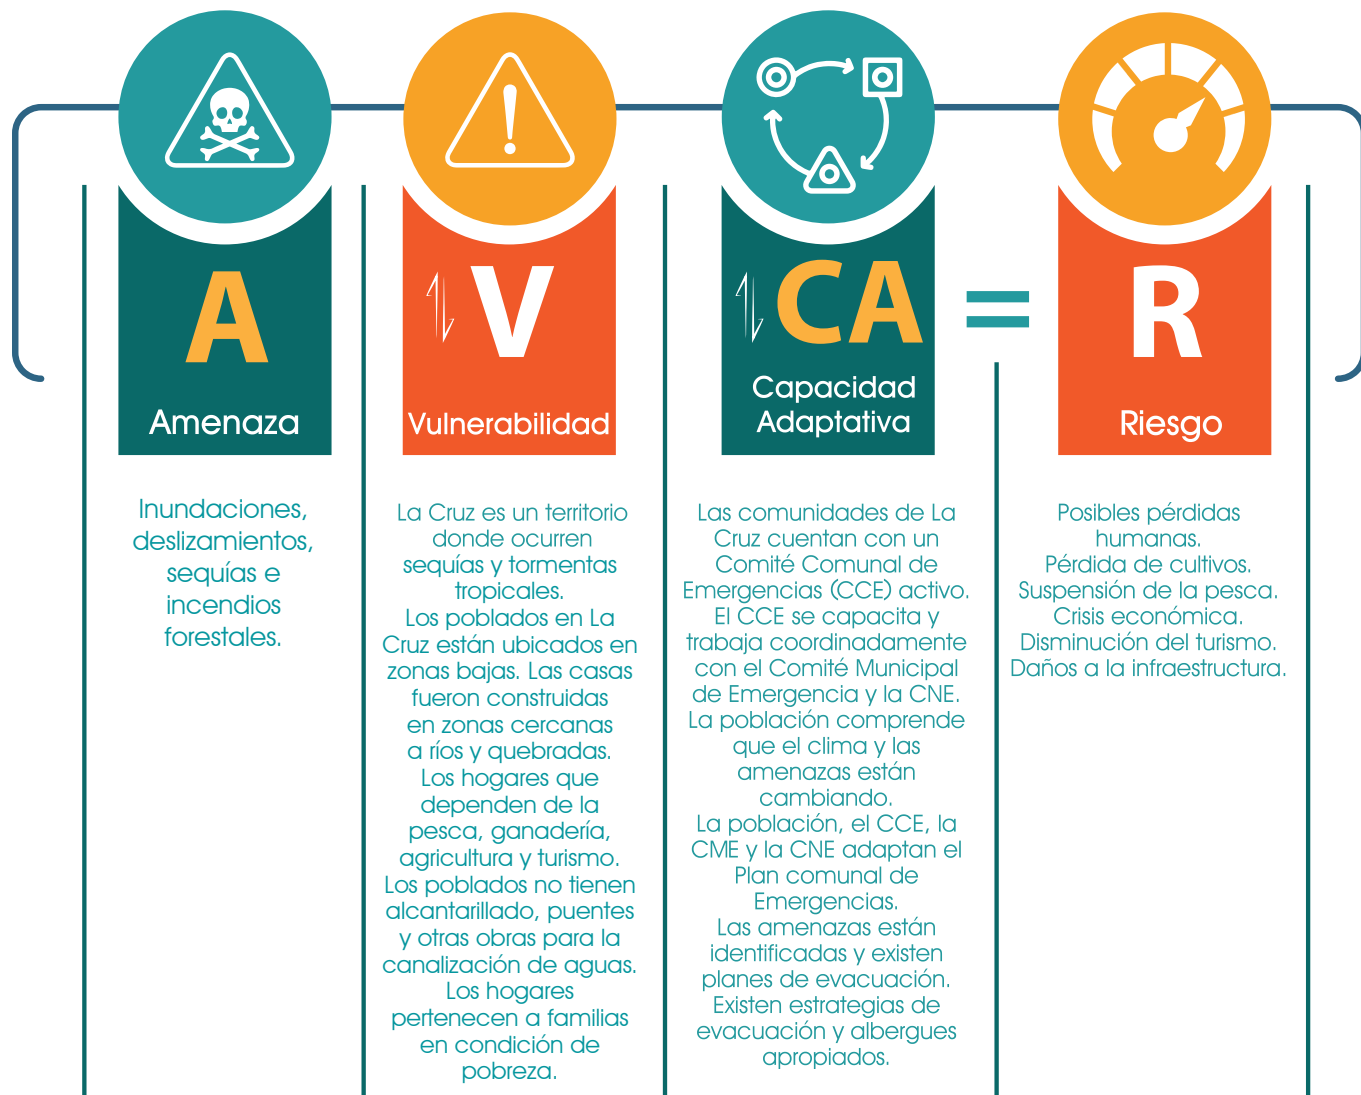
A
Amenaza

V
Vulnerabilidad

CA
Capacidad Adaptativa

=

R
Riesgo

Inundaciones, deslizamientos, sequías e incendios forestales.

La Cruz es un territorio donde ocurren sequías y tormentas tropicales.
Los poblados en La Cruz están ubicados en zonas bajas. Las casas fueron construidas en zonas cercanas a ríos y quebradas.
Los hogares que dependen de la pesca, ganadería, agricultura y turismo.
Los poblados no tienen alcantarillado, puentes y otras obras para la canalización de aguas.
Los hogares pertenecen a familias en condición de pobreza.

Las comunidades de La Cruz cuentan con un Comité Comunal de Emergencias (CCE) activo.
El CCE se capacita y trabaja coordinadamente con el Comité Municipal de Emergencia y la CNE.
La población comprende que el clima y las amenazas están cambiando.
La población, el CCE, la CME y la CNE adaptan el Plan comunal de Emergencias.
Las amenazas están identificadas y existen planes de evacuación.
Existen estrategias de evacuación y albergues apropiados.

Posibles pérdidas humanas.
Pérdida de cultivos.
Suspensión de la pesca.
Crisis económica.
Disminución del turismo.
Daños a la infraestructura.